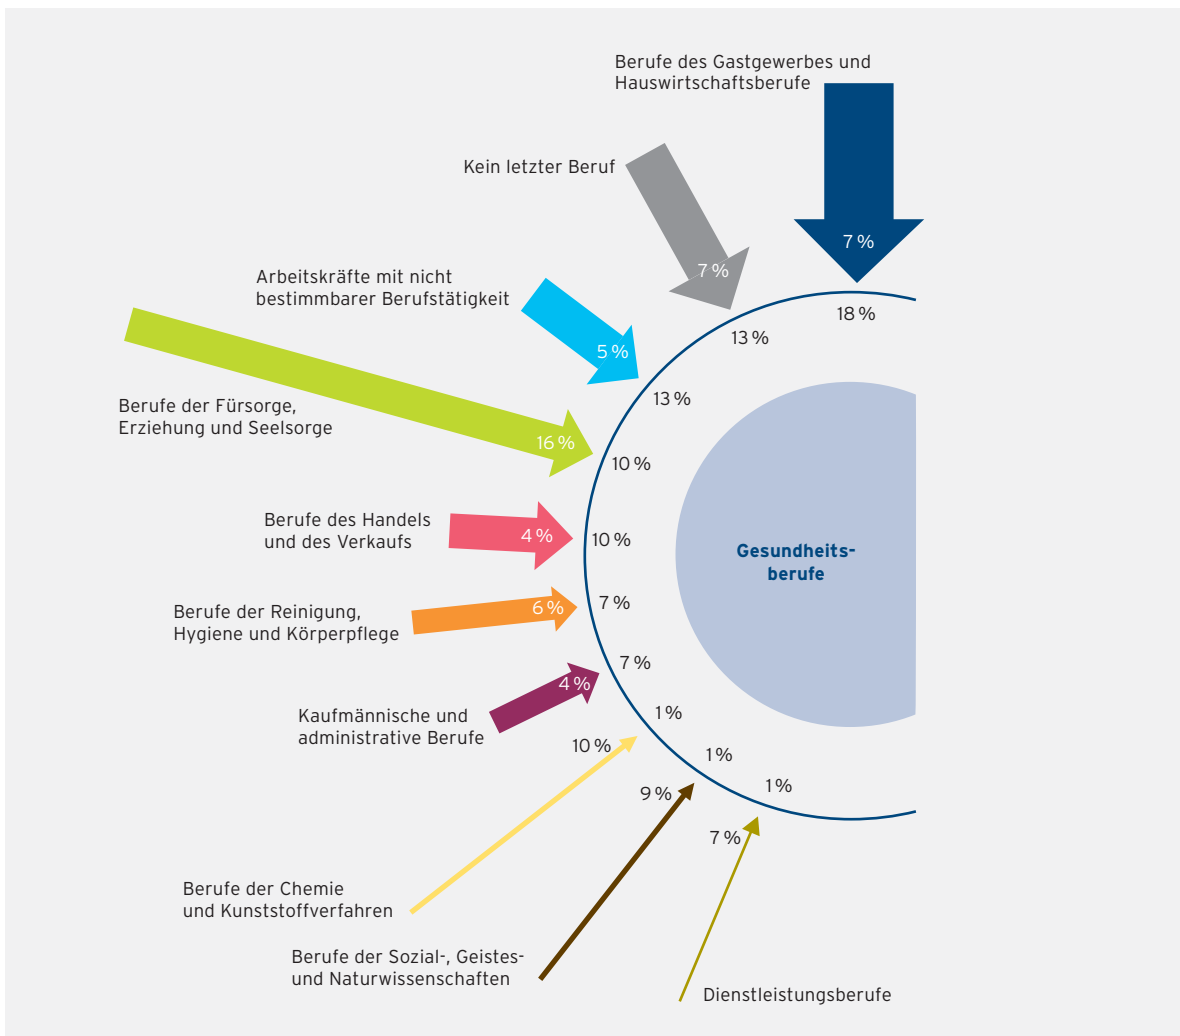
Berufe des Gastgewerbes und Hauswirtschaftsberufe

7 %

Kein letzter Beruf

7 %

18 %

Arbeitskräfte mit nicht bestimmbarer Berufstätigkeit

5 %

13 %

13 %

Berufe der Fürsorge, Erziehung und Seelsorge

16 %

10 %

Gesundheitsberufe

Berufe des Handels und des Verkaufs

4 %

10 %

Berufe der Reinigung, Hygiene und Körperpflege

6 %

7 %

7 %

Kaufmännische und administrative Berufe

4 %

1 %

10 %

1 %

1 %

9 %

7 %

Berufe der Chemie und Kunststoffverfahren

Berufe der Sozial-, Geistes- und Naturwissenschaften

Dienstleistungsberufe